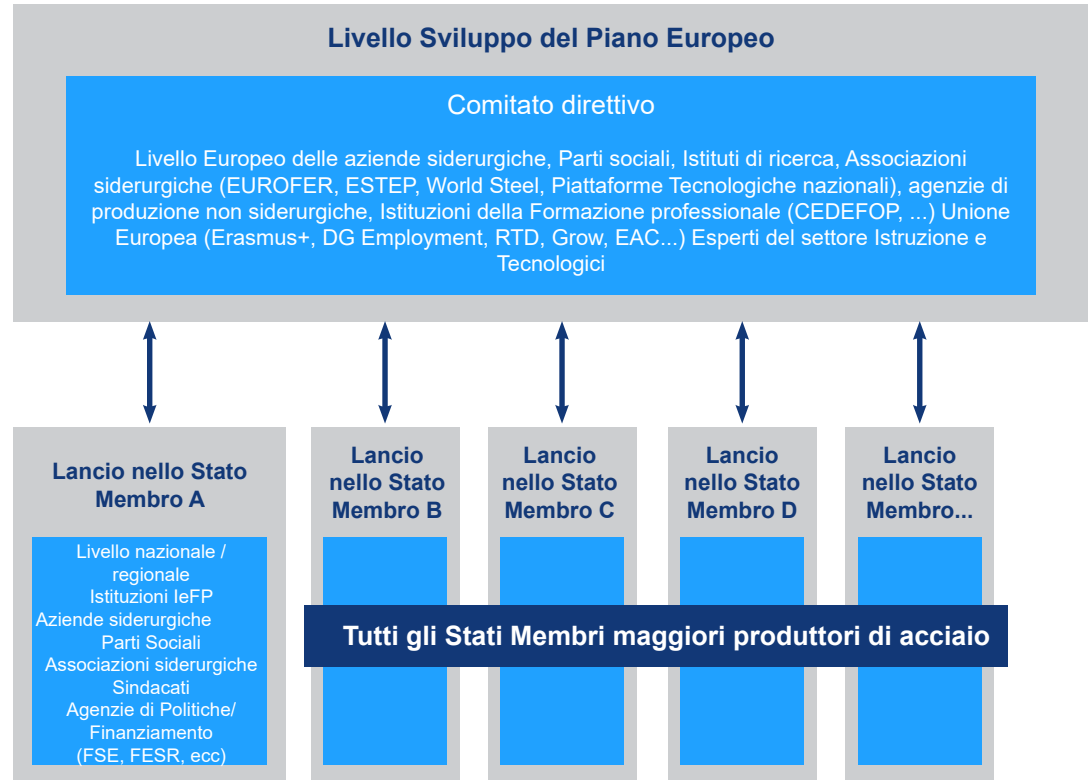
Livello Sviluppo del Piano Europeo

Comitato direttivo

Livello Europeo delle aziende siderurgiche, Parti sociali, Istituti di ricerca, Associazioni siderurgiche (EUROFER, ESTEP, World Steel, Piattaforme Tecnologiche nazionali), agenzie di produzione non siderurgiche, Istituzioni della Formazione professionale (CEDEFOP, ...) Unione Europea (Erasmus+, DG Employment, RTD, Grow, EAC...) Esperti del settore Istruzione e Tecnologici

Lancio nello Stato Membro A

Livello nazionale / regionale
Istituzioni IeFP
Aziende siderurgiche
Parti Sociali
Associazioni siderurgiche
Sindacati
Agenzie di Politiche/ Finanziamento
(FSE, FESR, ecc)

Lancio nello Stato Membro B

Lancio nello Stato Membro C

Lancio nello Stato Membro D

Lancio nello Stato Membro...

Tutti gli Stati Membri maggiori produttori di acciaio